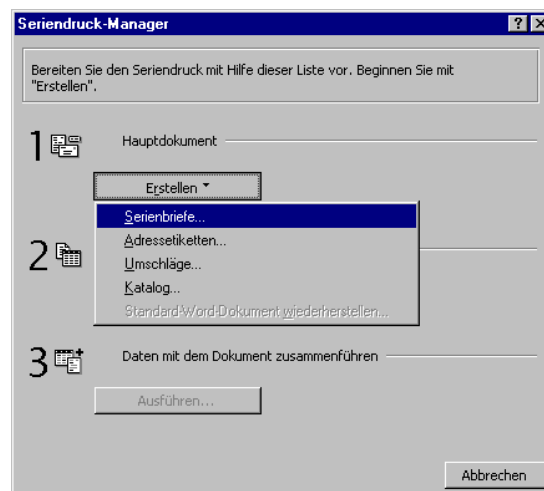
Seriendruck-Manager

? X

Bereiten Sie den Seriendruck mit Hilfe dieser Liste vor. Beginnen Sie mit "Erstellen".

1 Hauptdokument

Erstellen ▾

Serienbriefe...
Adressetiketten...
Umschläge...
Katalog...
Standard-Word-Dokument wiederherstellen...

2

3 Daten mit dem Dokument zusammenführen

Ausführen...

Abbrechen